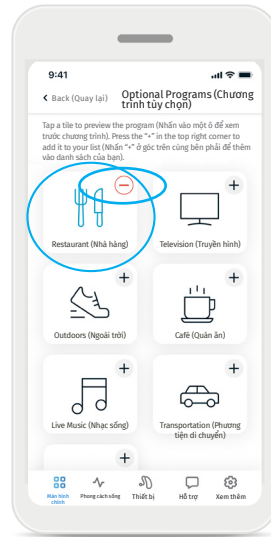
9:41

Back (Quay lại) Optional Programs (Chương trình tùy chọn)

Tap a tile to preview the program (Nhấn vào một ô để xem trước chương trình). Press the "+" in the top right corner to add it to your list (Nhấn "+" ở góc trên cùng bên phải để thêm vào danh sách của bạn).

Restaurant (Nhà hàng)

Television (Truyền hình)

Outdoors (Ngoài trời)

Café (Quán ăn)

Live Music (Nhạc sống)

Transportation (Phương tiện di chuyển)

Màn hình chính | Phong cách sống | Thiết bị | Hỗ trợ | Xem thêm